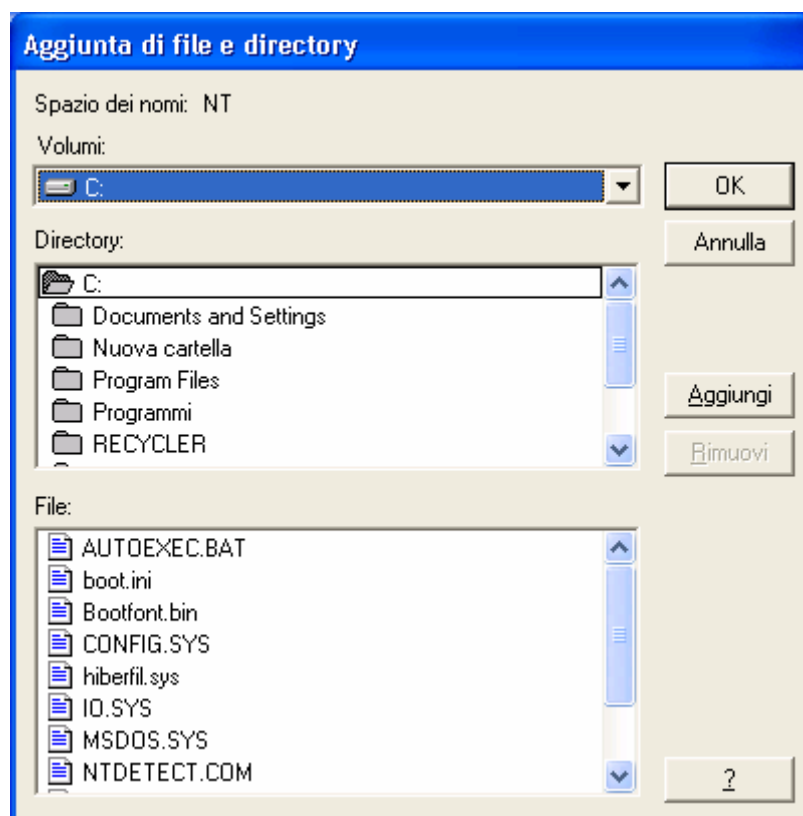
Aggiunta di file e directory

Spazio dei nomi: NT

Volumi:

C:

OK

Directory:

Annulla

C:
Documents and Settings
Nuova cartella
Program Files
Programmi
RECYCLER

Aggiungi

Rimuovi

File:

AUTOEXEC.BAT
boot.ini
Bootfont.bin
CONFIG.SYS
hiberfil.sys
IO.SYS
MSDOS.SYS
NTDETECT.COM

?